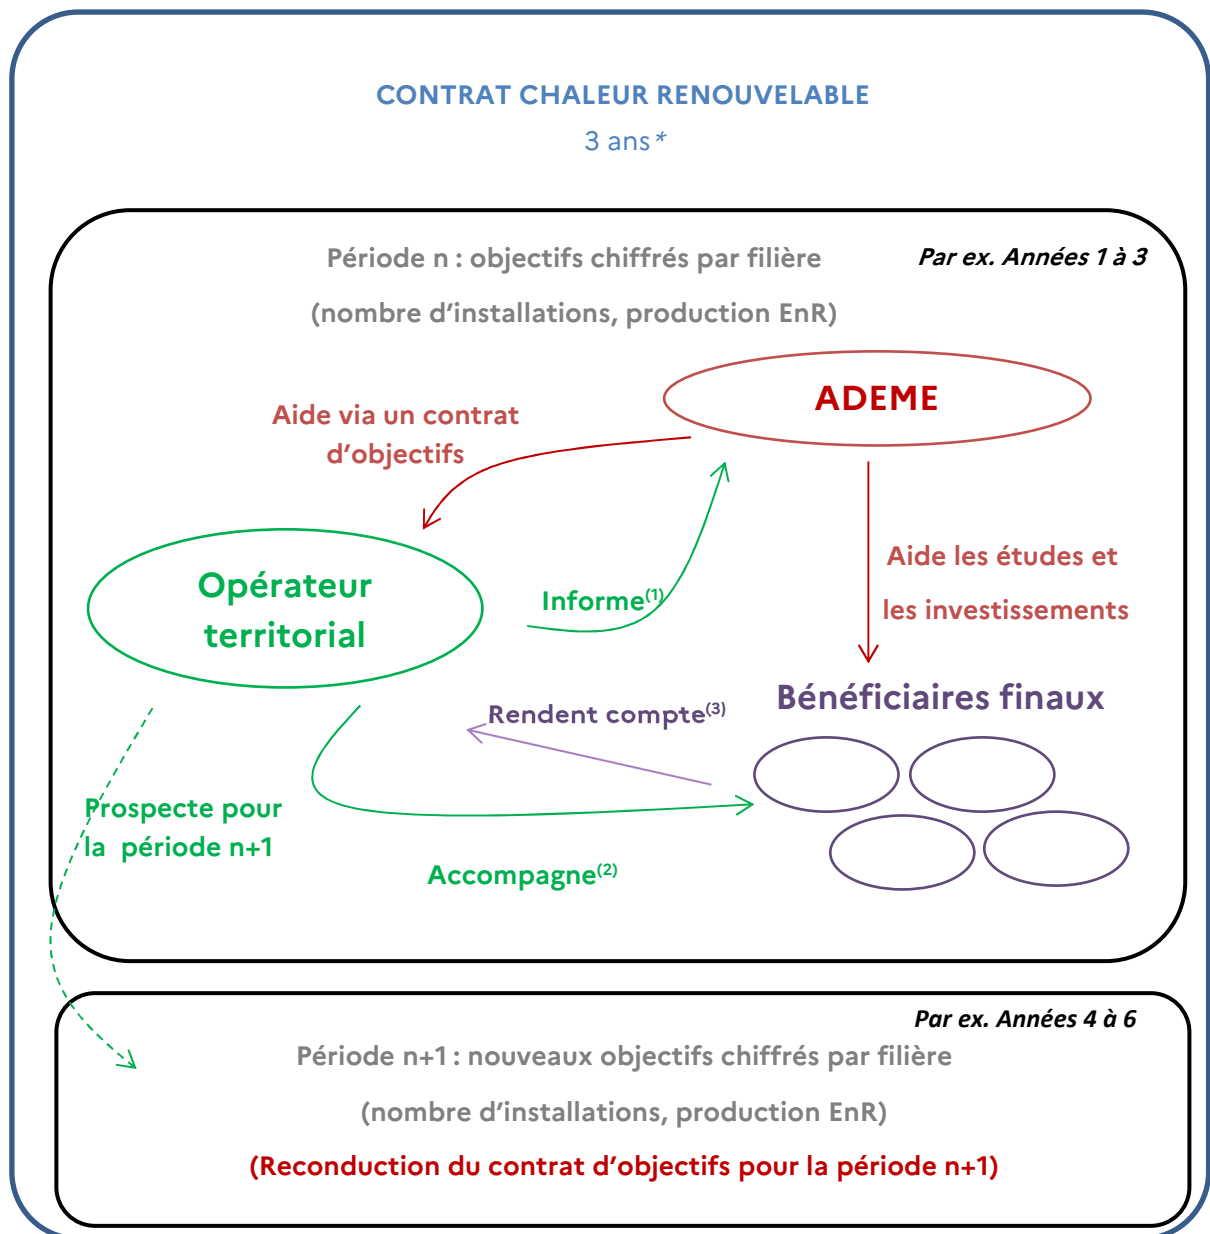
CONTRAT CHALEUR RENOUVELABLE

3 ans*

Période n : objectifs chiffrés par filière

Par ex. Années 1 à 3

(nombre d'installations, production EnR)

ADEME

Aide via un contrat d'objectifs

Opérateur territorial

Informe$^{(1)}$

Aide les études et les investissements

Bénéficiaires finaux

Rendent compte$^{(3)}$

Prospecte pour la période n+1

Accompagne$^{(2)}$

Par ex. Années 4 à 6

Période n+1 : nouveaux objectifs chiffrés par filière

(nombre d'installations, production EnR)

(Reconduction du contrat d'objectifs pour la période n+1)